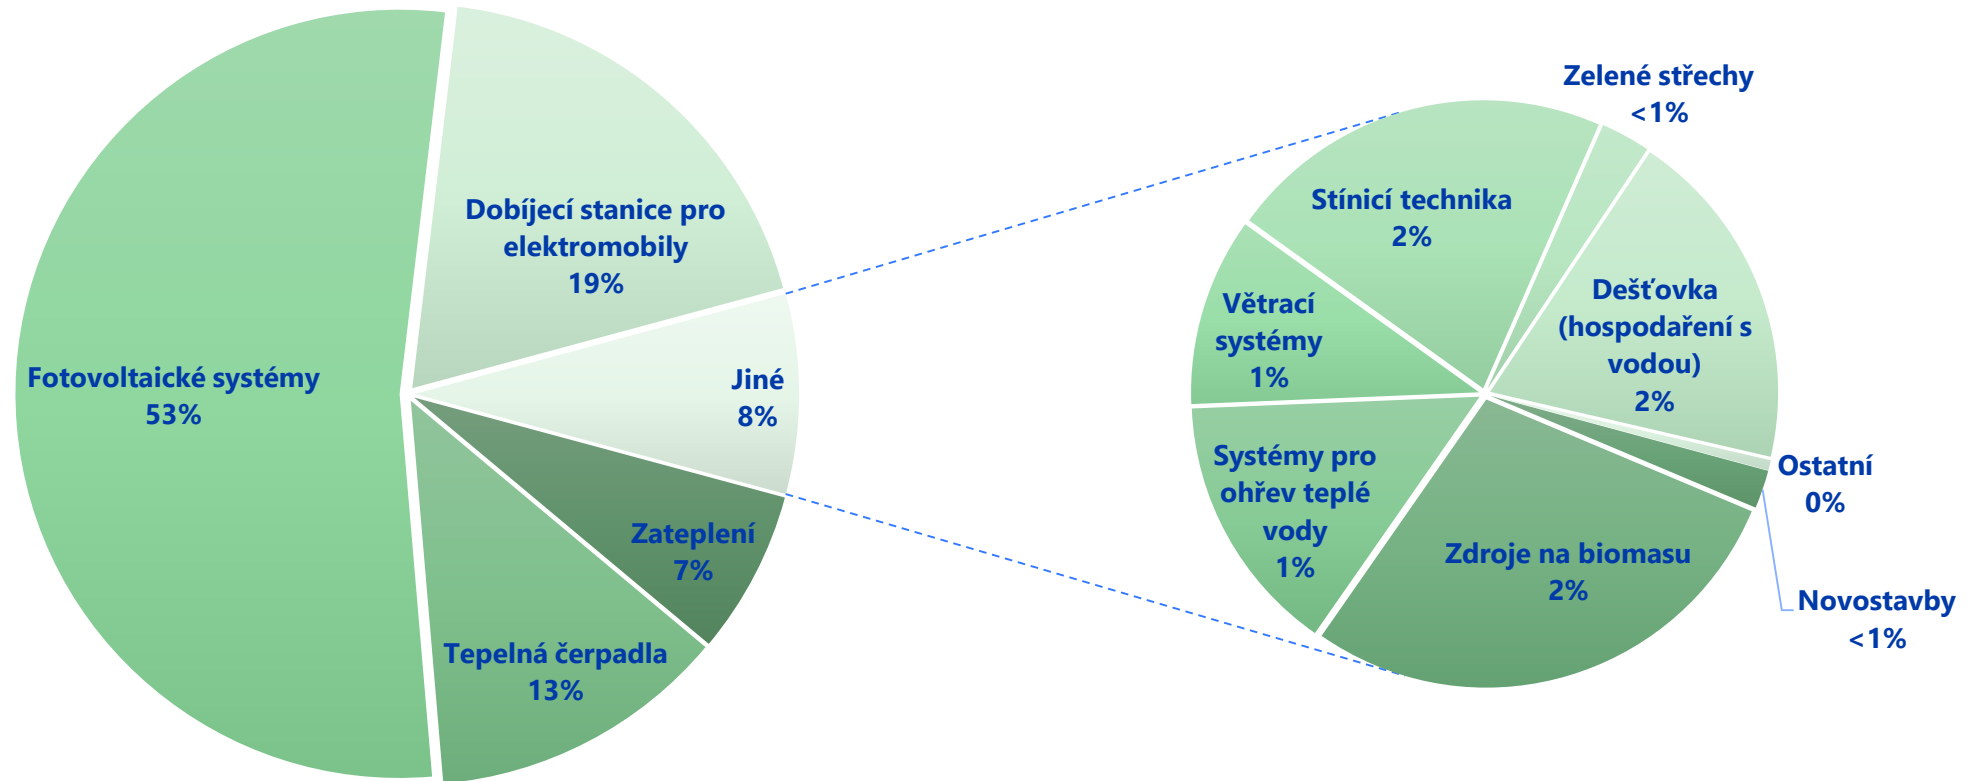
Dobíjecí stanice pro elektromobily
19%

Fotovoltaické systémy
53%

Jiné
8%

Zateplení
7%

Tepelná čerpadla
13%

Zelené střechy
<1%

Stínicí technika
2%

Větrací systémy
1%

Dešťovka (hospodaření s vodou)
2%

Systémy pro ohřev teplé vody
1%

Ostatní
0%

Zdroje na biomasu
2%

Novostavby
<1%